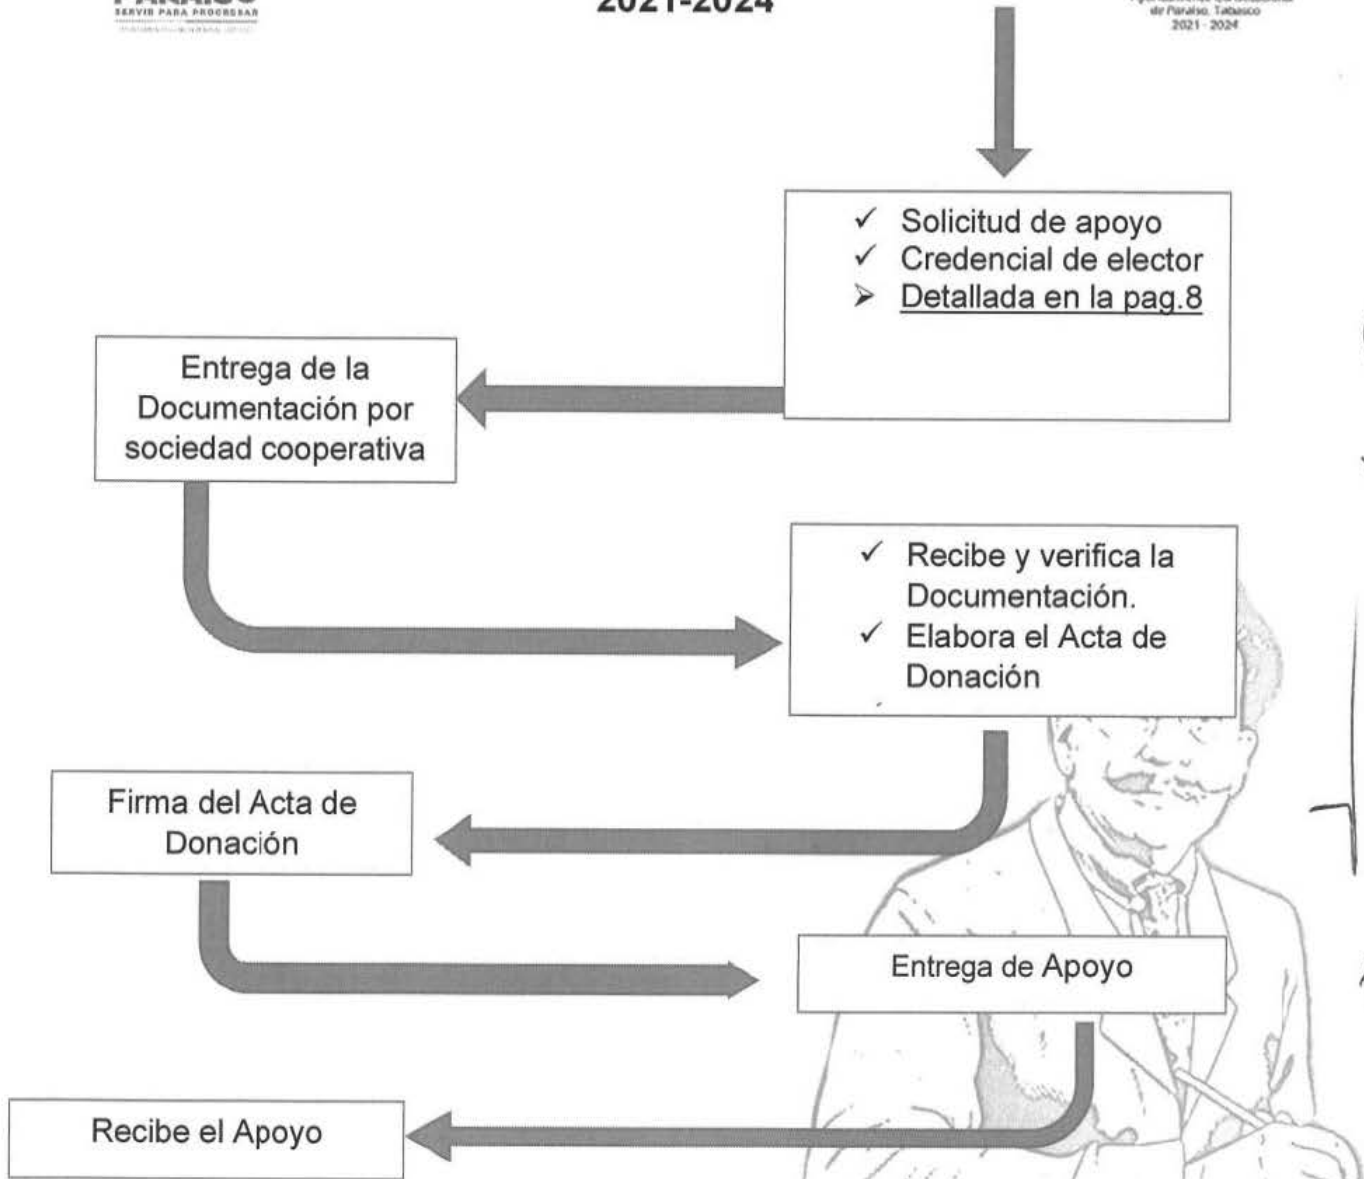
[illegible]
SERVIR PARA PROGRESAR
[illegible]

2021-2024

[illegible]
de Paraíso, Tabasco
2021 - 2024

✓ Solicitud de apoyo
✓ Credencial de elector
➢ Detallada en la pag.8

Entrega de la Documentación por sociedad cooperativa

✓ Recibe y verifica la Documentación.
✓ Elabora el Acta de Donación

Firma del Acta de Donación

Entrega de Apoyo

Recibe el Apoyo